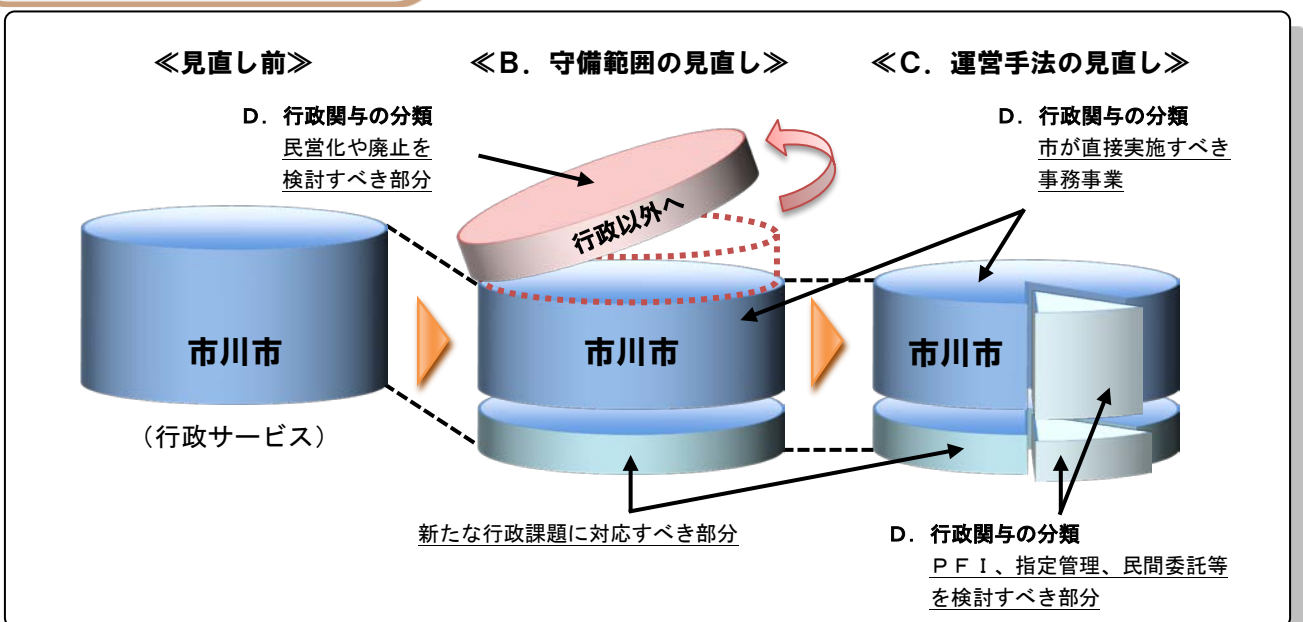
≪見直し前≫

≪B．守備範囲の見直し≫

≪C．運営手法の見直し≫

D．行政関与の分類
民営化や廃止を
検討すべき部分

行政以外へ

D．行政関与の分類
市が直接実施すべき
事務事業

市川市

（行政サービス）

市川市

市川市

新たな行政課題に対応すべき部分

D．行政関与の分類
ＰＦＩ、指定管理、民間委託等
を検討すべき部分